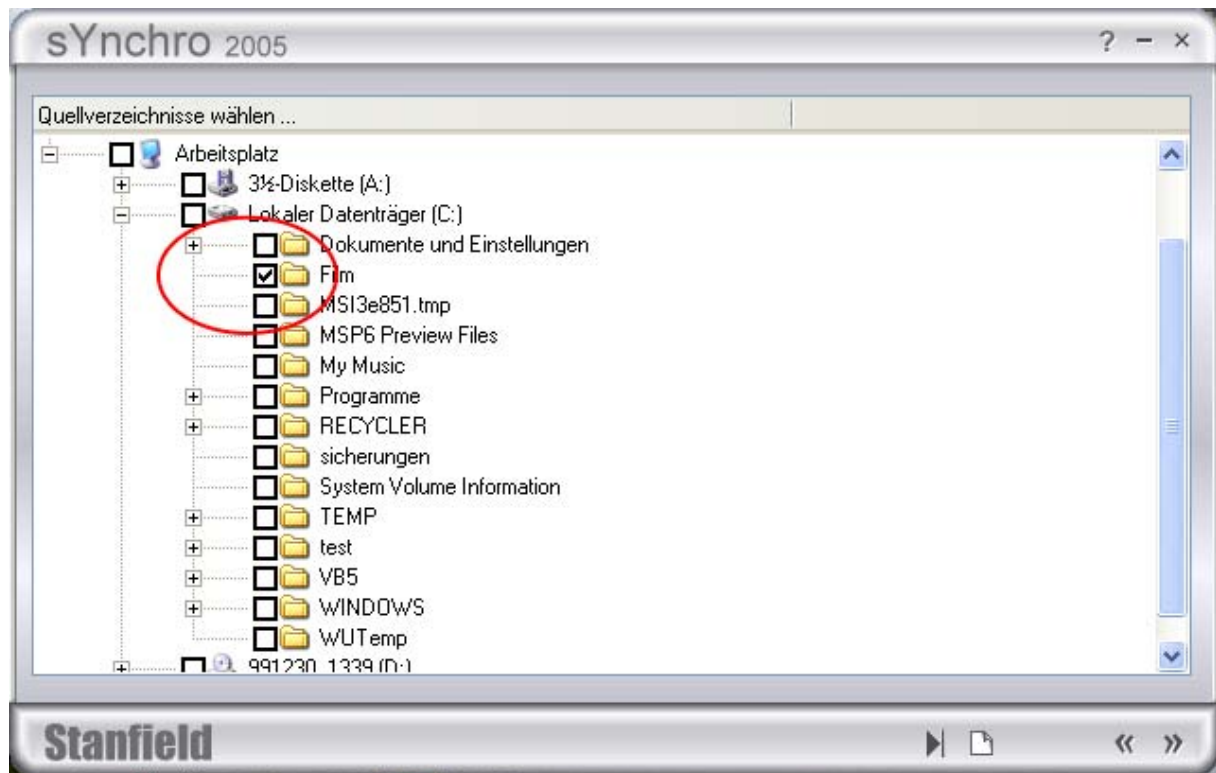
sYnchro 2005

? – ×

Quellverzeichnisse wählen ...

Arbeitsplatz
3½-Diskette (A:)
Lokaler Datenträger (C:)
Dokumente und Einstellungen
Film
MSI3e851.tmp
MSP6 Preview Files
My Music
Programme
RECYCLER
sicherungen
System Volume Information
TEMP
test
VB5
WINDOWS
WUTemp
991230_1339 (D:)

Stanfield

« »